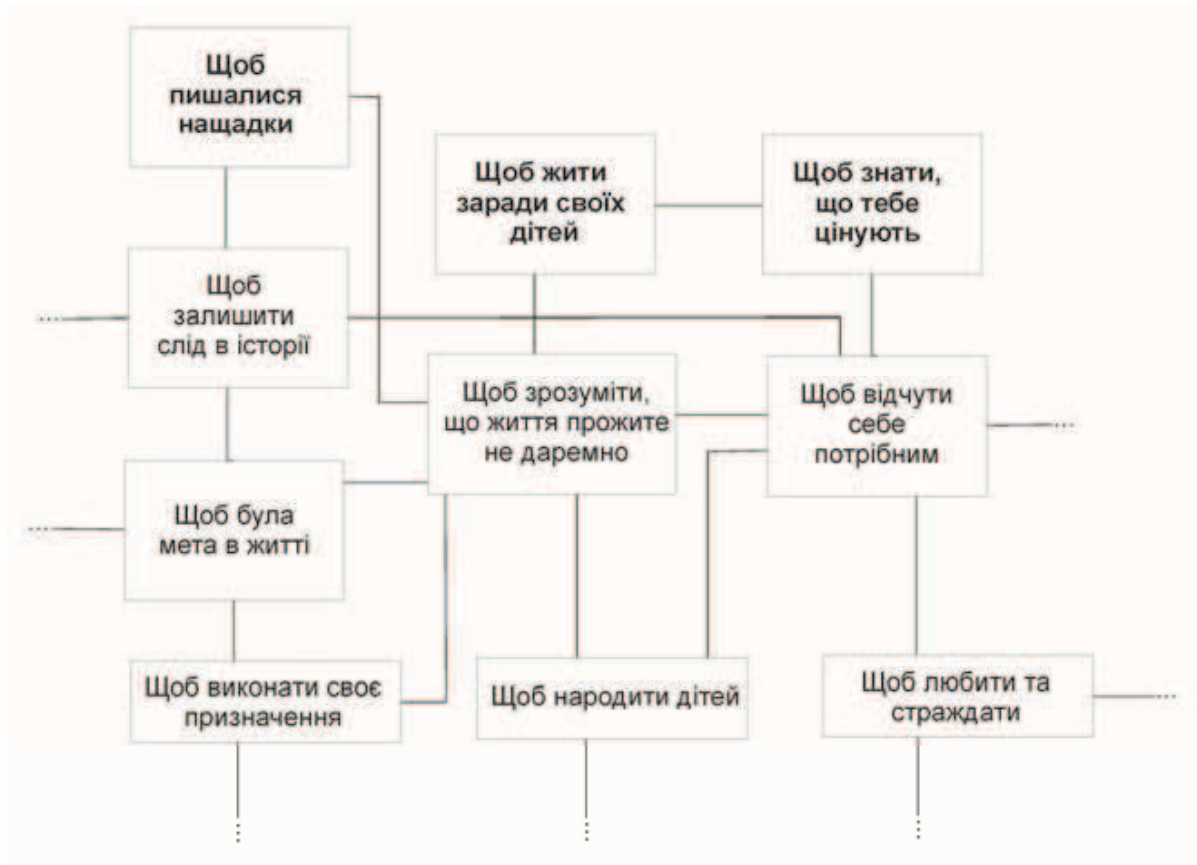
Щоб пишалися нащадки

Щоб жити заради своїх дітей

Щоб знати, що тебе цінують

Щоб залишити слід в історії

Щоб зрозуміти, що життя прожите не даремно

Щоб відчути себе потрібним

Щоб була мета в житті

Щоб виконати своє призначення

Щоб народити дітей

Щоб любити та страждати